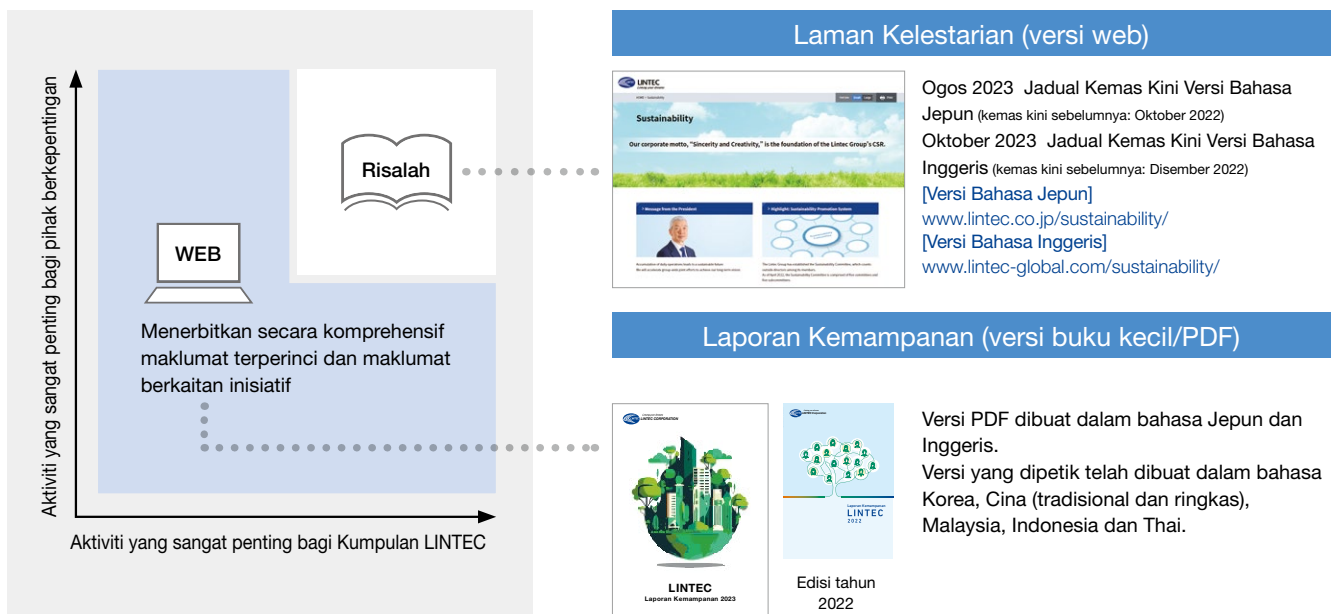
Aktiviti yang sangat penting bagi pihak berkepentingan

Risalah

WEB

Menerbitkan secara komprehensif maklumat terperinci dan maklumat berkaitan inisiatif

Aktiviti yang sangat penting bagi Kumpulan LINTEC

Laman Kelestarian (versi web)

LINTEC

Sustainability

Our corporate motto, "Sincerity and Creativity," is the foundation of the Lintec Group's CSR.

Message from the President

Highlight: Sustainability Promotion System

Ogos 2023 Jadual Kemas Kini Versi Bahasa Jepun (kemas kini sebelumnya: Oktober 2022)
Oktober 2023 Jadual Kemas Kini Versi Bahasa Inggeris (kemas kini sebelumnya: Disember 2022)
[Versi Bahasa Jepun]
www.lintec.co.jp/sustainability/
[Versi Bahasa Inggeris]
www.lintec-global.com/sustainability/

Laporan Kemampanan (versi buku kecil/PDF)

LINTEC CORPORATION

LINTEC
Laporan Kemampanan 2023

Laporan Kemampanan
LINTEC
2022

Edisi tahun 2022

Versi PDF dibuat dalam bahasa Jepun dan Inggeris.
Versi yang dipetik telah dibuat dalam bahasa Korea, Cina (tradisional dan ringkas), Malaysia, Indonesia dan Thai.